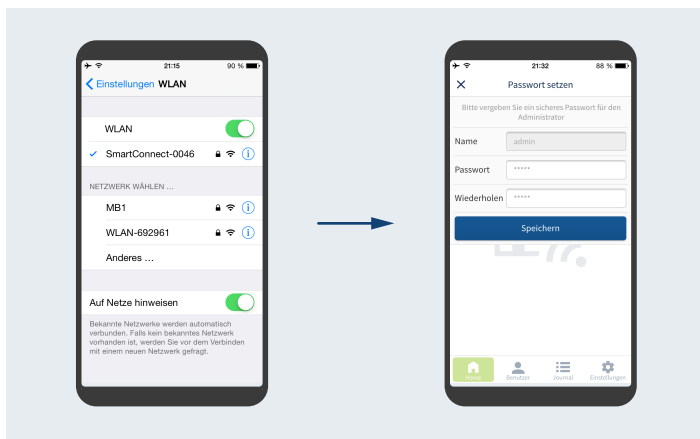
21:15
90 %

Einstellungen WLAN

WLAN

SmartConnect-0046

NETZWERK WÄHLEN ...

MB1

WLAN-692961

Anderes ...

Auf Netze hinweisen

Bekannte Netzwerke werden automatisch verbunden. Falls kein bekanntes Netzwerk vorhanden ist, werden Sie vor dem Verbinden mit einem neuen Netzwerk gefragt.

21:32
88 %

Passwort setzen

Bitte vergeben Sie ein sicheres Passwort für den Administrator

Name admin

Passwort *****

Wiederholen *****

Speichern

Home Benutzer Journal Einstellungen